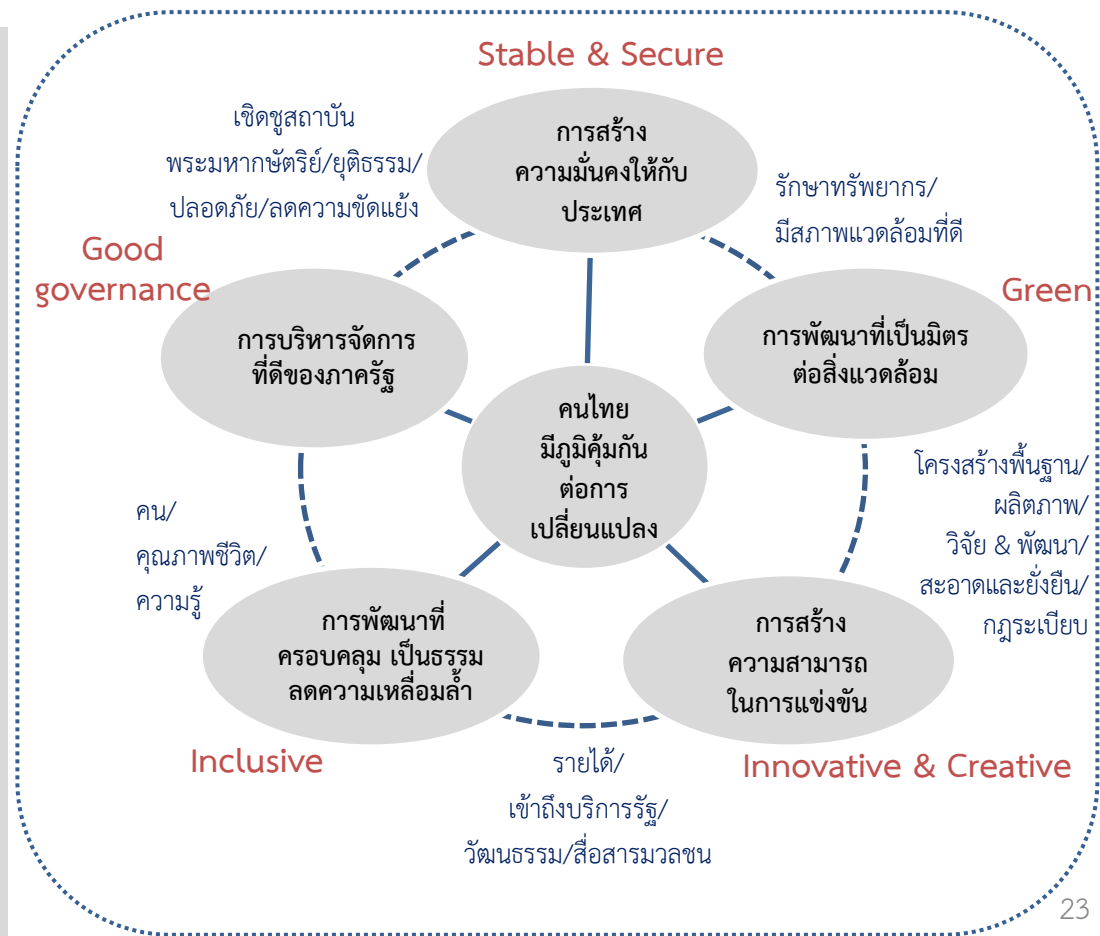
Stable & Secure

เชิดชูสถาบัน
พระมหากษัตริย์/ยุติธรรม/
ปลอดภัย/ลดความขัดแย้ง

การสร้าง
ความมั่นคงให้กับ
ประเทศ

รักษาทรัพยากร/
มีสภาพแวดล้อมที่ดี

Good governance

Green

การบริหารจัดการ
ที่ดีของภาครัฐ

การพัฒนาที่เป็นมิตร
ต่อสิ่งแวดล้อม

คนไทย
มีภูมิคุ้มกัน
ต่อการ
เปลี่ยนแปลง

โครงสร้างพื้นฐาน/
ผลิตภาพ/
วิจัย & พัฒนา/
สะอาดและยั่งยืน/
กฎระเบียบ

คน/
คุณภาพชีวิต/
ความรู้

การพัฒนาที่
ครอบคลุม เป็นธรรม
ลดความเหลื่อมล้ำ

การสร้าง
ความสามารถ
ในการแข่งขัน

Inclusive

Innovative & Creative

รายได้/
เข้าถึงบริการรัฐ/
วัฒนธรรม/สื่อสารมวลชน

23